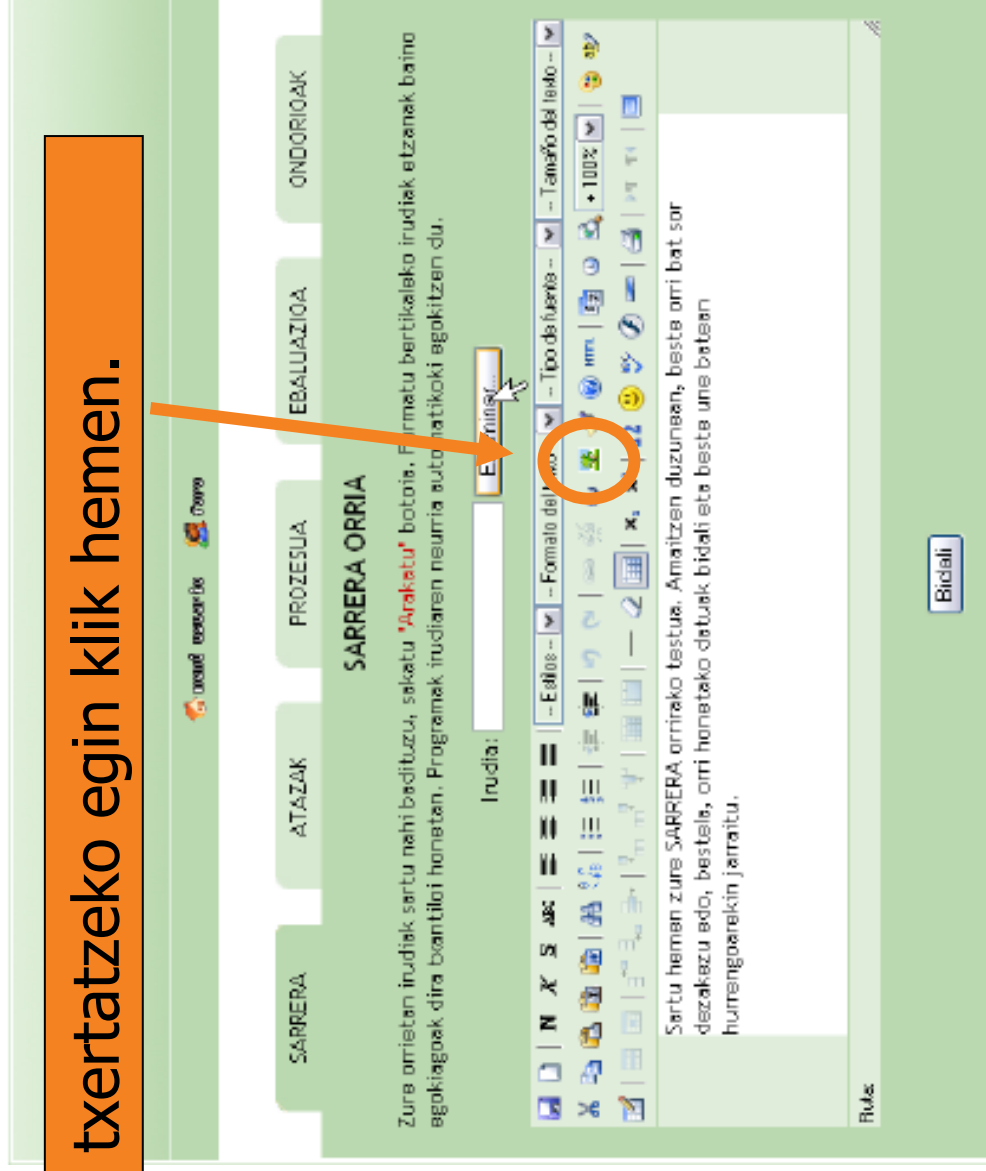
txertatzeko egin klik hemen.

SARRERA ATAZAK PROZESUA EBALUAZIOA ONDORIOAK

SARRERA ORRIA

Zure orrietan irudiak sartu nahi badituzu, sakatu 'Arakatu' botoia. Formatu bertikaleko irudiak etzanak baino egokiagoak dira txantiloi honetan. Programak irudiaren neurria automatikoki egokitzen du.

Irudia: Examinar...

-- Estilos -- -- Formato del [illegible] -- -- Tipo de fuente -- -- Tamaño del texto -- + 100%

Sartu hemen zure SARRERA orrirako testua. Amaitzen duzunean, beste orri bat sor dezakezu edo, bestela, orri honetako datuak bidali eta beste une batean hurrengoarekin jarraitu.

Ruta:

Bidali